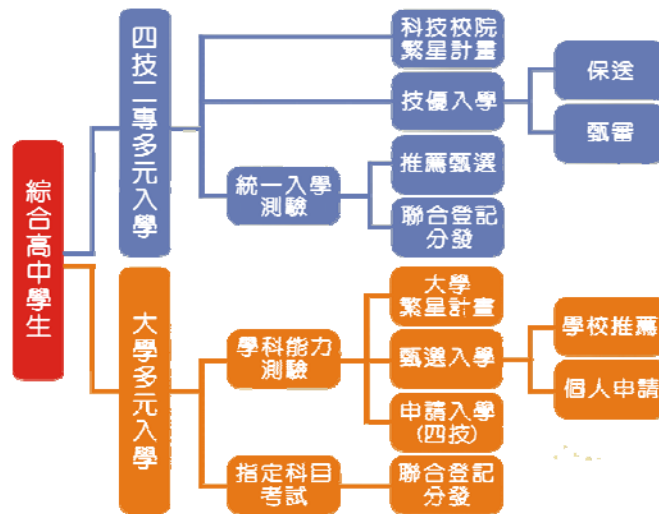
綜合高中學生

四技二專多元入學

科技校院繁星計畫

技優入學

保送

甄審

統一入學測驗

推薦甄選

聯合登記分發

大學多元入學

學科能力測驗

大學繁星計畫

甄選入學

學校推薦

個人申請

申請入學(四技)

指定科目考試

聯合登記分發